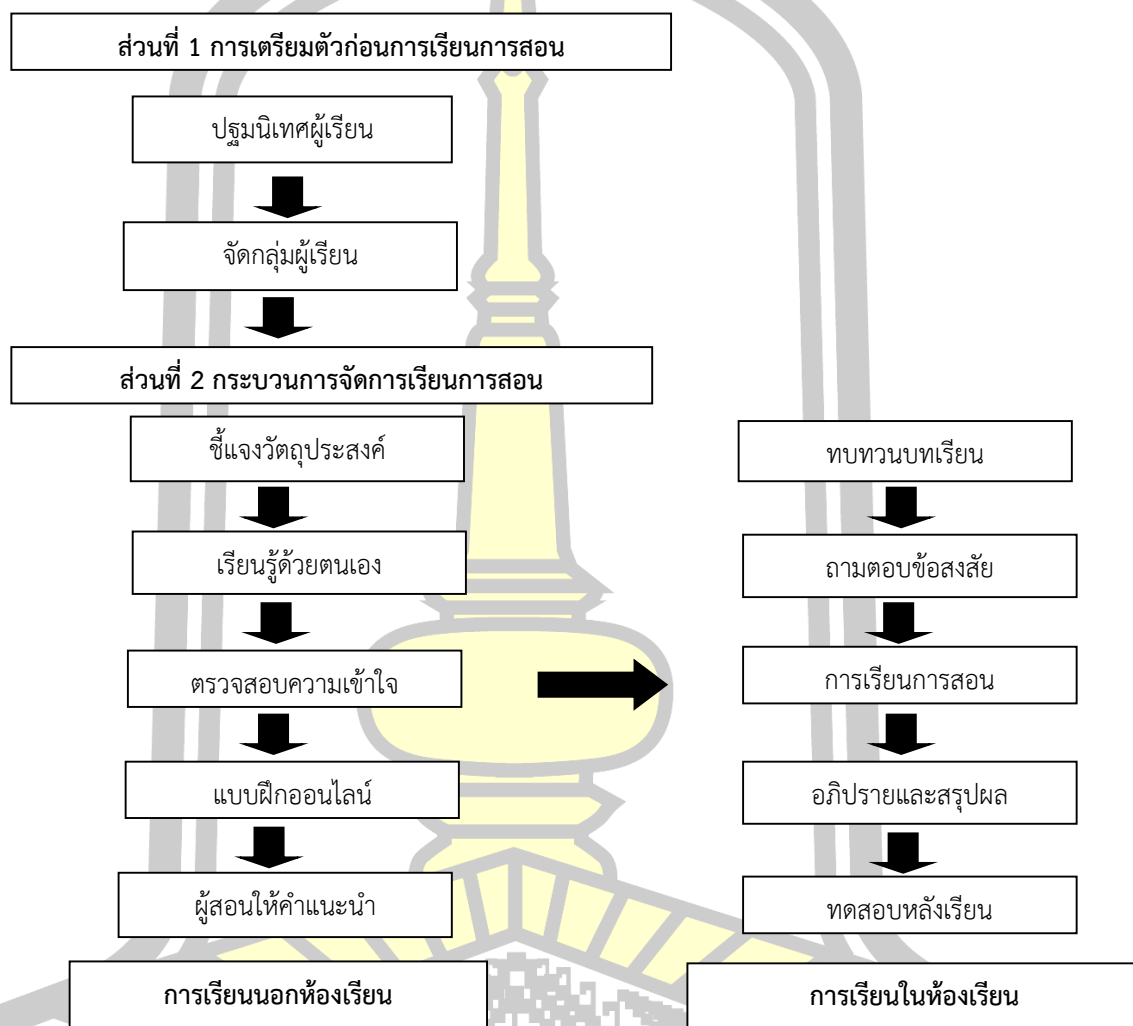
ส่วนที่ 1 การเตรียมตัวก่อนการเรียนการสอน

ปฐมนิเทศผู้เรียน

จัดกลุ่มผู้เรียน

ส่วนที่ 2 กระบวนการจัดการเรียนการสอน

ชี้แจงวัตถุประสงค์

เรียนรู้ด้วยตนเอง

ตรวจสอบความเข้าใจ

แบบฝึกออนไลน์

ผู้สอนให้คำแนะนำ

การเรียนนอกห้องเรียน

ทบทวนบทเรียน

ถามตอบข้อสงสัย

การเรียนการสอน

อภิปรายและสรุปผล

ทดสอบหลังเรียน

การเรียนในห้องเรียน